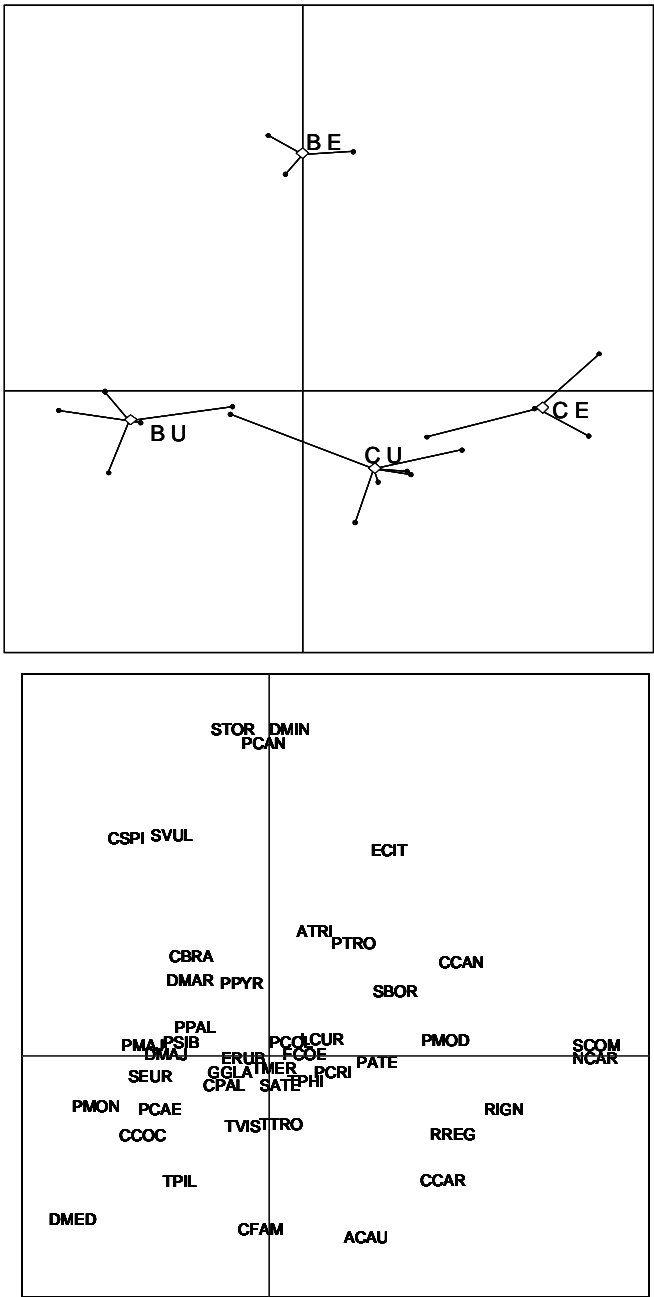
B E

B U

C U

C E

STOR DMIN
PCAN

CSPI SVUL

ECIT

ATRI
PTRO

CBRA

CCAN

DMAR PPYR

SBOR

PPAL
PMAJ PSIB
DMAJ

PCOL LCUR
FCOE

PMOD

SCOM
NCAR

ERUB
GGLA TMER
CPAL SATE TPHI

PCRI

PATE

SEUR

PMON PCAE

RIGN

CCOC

TVIS TTRO

RREG

TPIL

CCAR

DMED

CFAM

ACAU